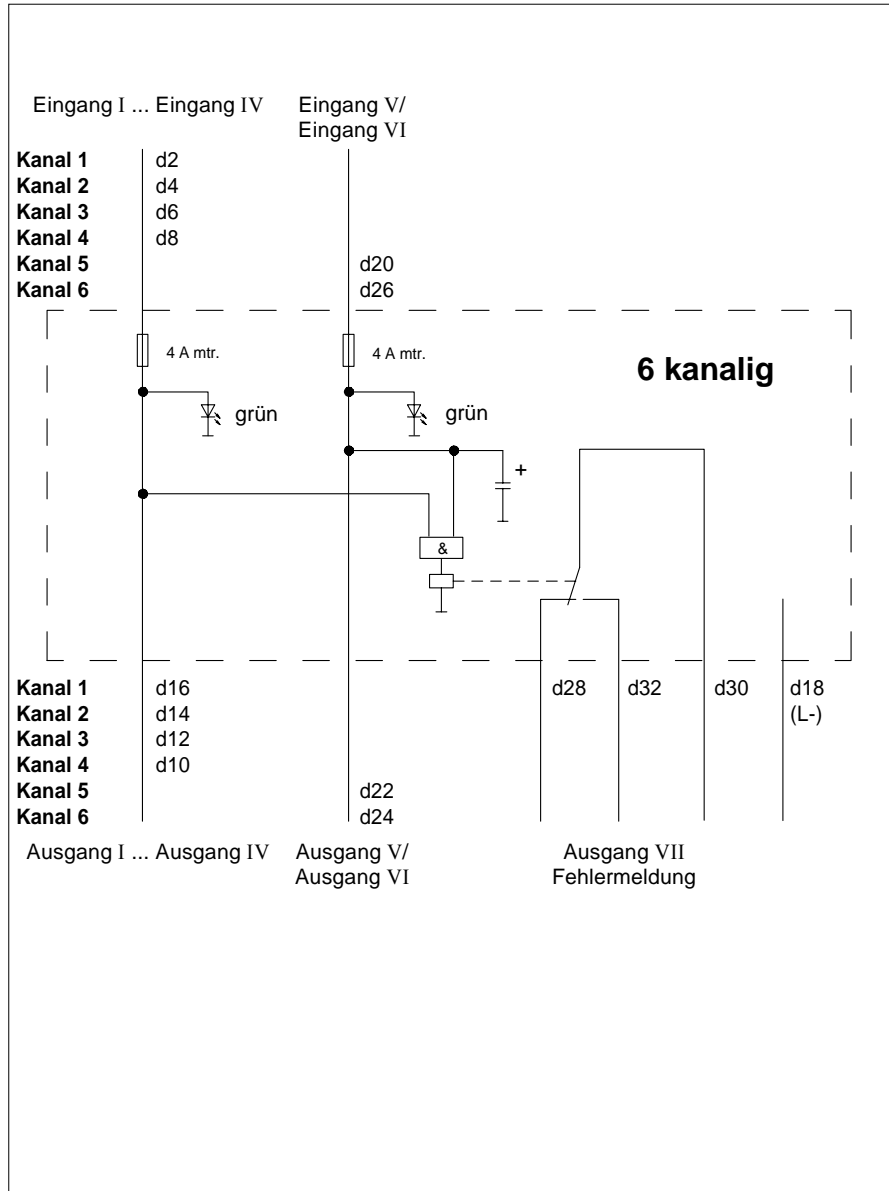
Eingang I ... Eingang IV

Eingang V/
Eingang VI

**Kanal 1** d2
**Kanal 2** d4
**Kanal 3** d6
**Kanal 4** d8
**Kanal 5** d20
**Kanal 6** d26

4 A mtr.

4 A mtr.

**6 kanalig**

grün

grün

+

&

**Kanal 1** d16
**Kanal 2** d14
**Kanal 3** d12
**Kanal 4** d10
**Kanal 5** d22
**Kanal 6** d24

d28 d32 d30 d18
(L-)

Ausgang I ... Ausgang IV

Ausgang V/
Ausgang VI

Ausgang VII
Fehlermeldung